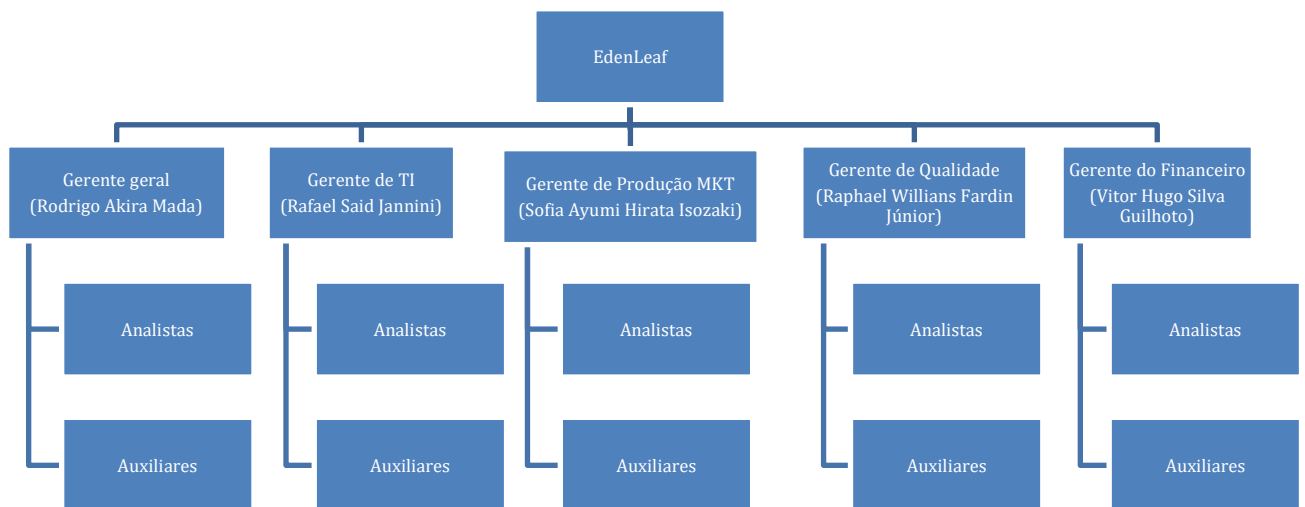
EdenLeaf

Gerente geral
(Rodrigo Akira Mada)

Analistas

Auxiliares

Gerente de TI
(Rafael Said Jannini)

Analistas

Auxiliares

Gerente de Produção MKT
(Sofia Ayumi Hirata Isozaki)

Analistas

Auxiliares

Gerente de Qualidade
(Raphael Willians Fardin Júnior)

Analistas

Auxiliares

Gerente do Financeiro
(Vitor Hugo Silva Guilhoto)

Analistas

Auxiliares